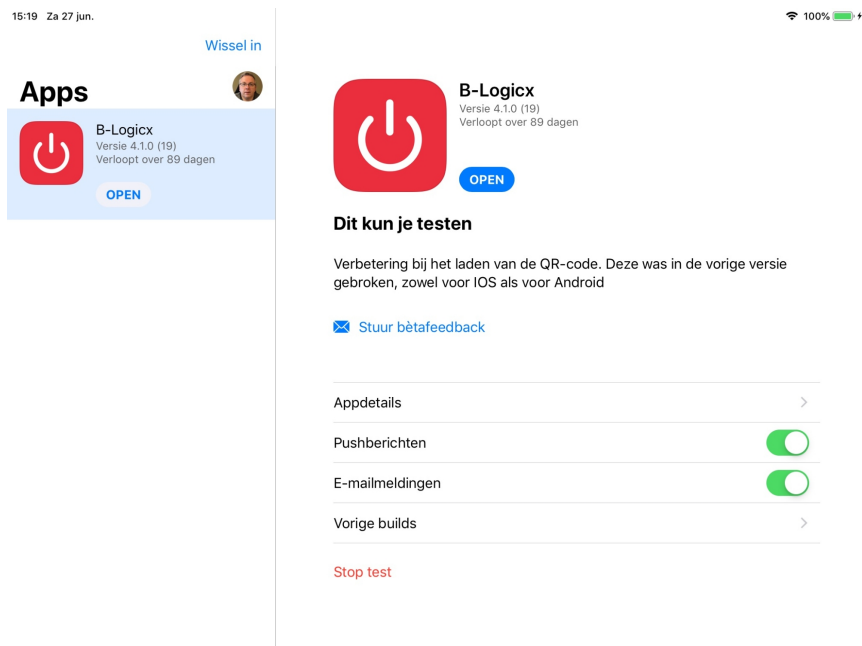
15:19 Za 27 jun.

100%

Wissel in

Apps

B-Logicx
Versie 4.1.0 (19)
Verloopt over 89 dagen

OPEN

B-Logicx
Versie 4.1.0 (19)
Verloopt over 89 dagen

OPEN

Dit kun je testen

Verbetering bij het laden van de QR-code. Deze was in de vorige versie gebroken, zowel voor IOS als voor Android

Stuur bètafeedback

Appdetails

Pushberichten

E-mailmeldingen

Vorige builds

Stop test